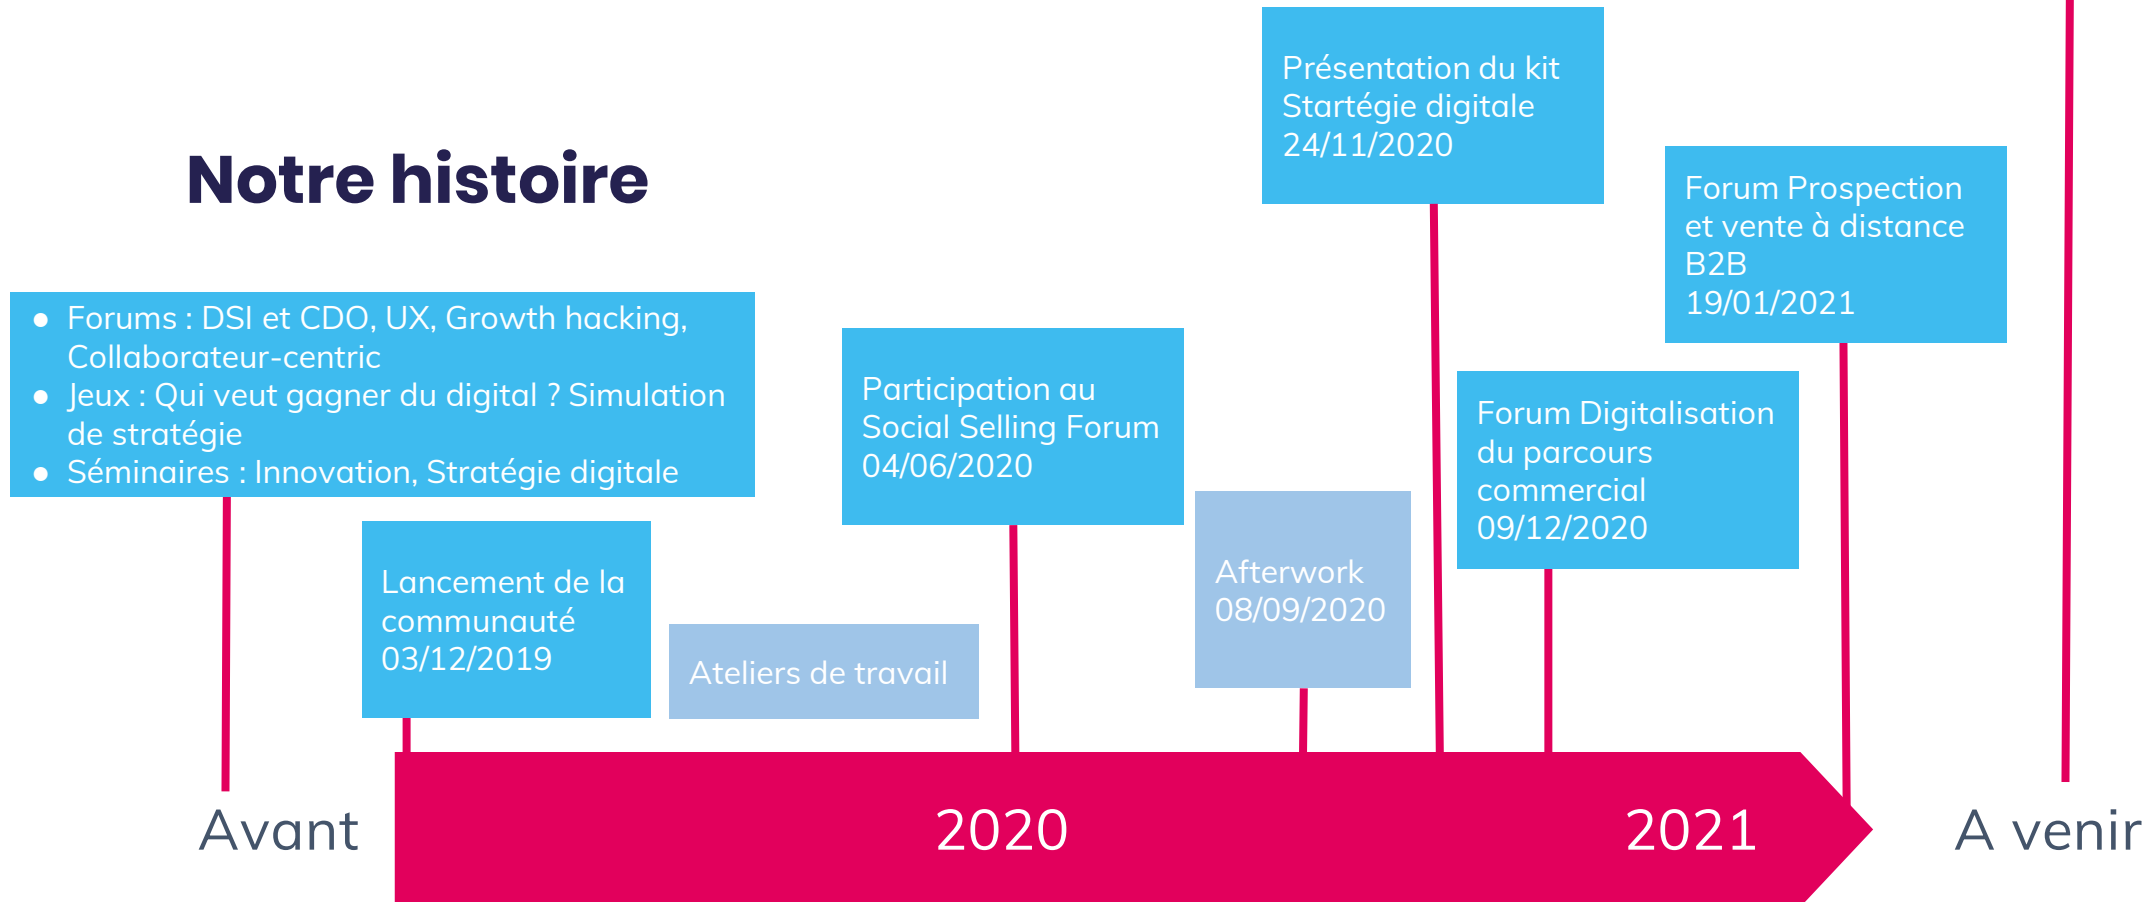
Notre histoire

- Forums : DSI et CDO, UX, Growth hacking, Collaborateur-centric
- Jeux : Qui veut gagner du digital ? Simulation de stratégie
- Séminaires : Innovation, Stratégie digitale

Lancement de la communauté 03/12/2019

Ateliers de travail

Participation au Social Selling Forum 04/06/2020

Afterwork 08/09/2020

Présentation du kit Startégie digitale 24/11/2020

Forum Digitalisation du parcours commercial 09/12/2020

Forum Prospection et vente à distance B2B 19/01/2021

Avant

2020

2021

A venir